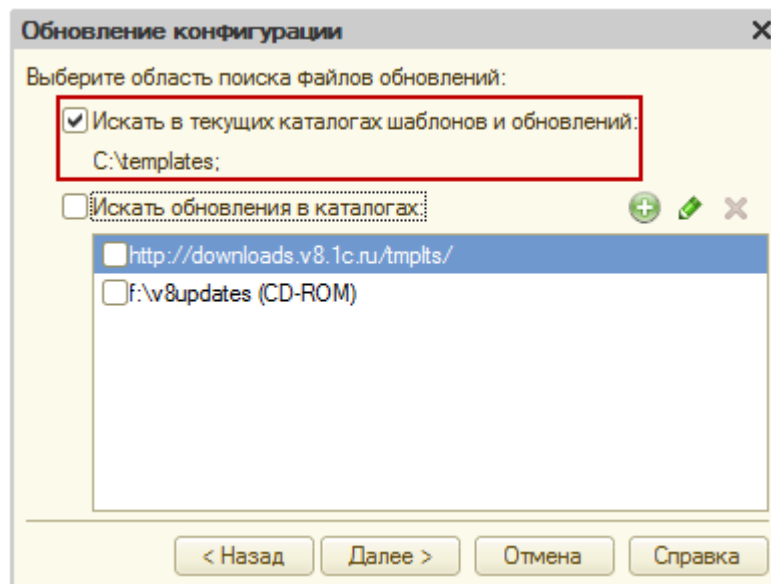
Обновление конфигурации

Выберите область поиска файлов обновлений:

Искать в текущих каталогах шаблонов и обновлений:

C:\templates;

Искать обновления в каталогах:

http://downloads.v8.1c.ru/tmplts/

f:\v8updates (CD-ROM)

< Назад

Далее >

Отмена

Справка